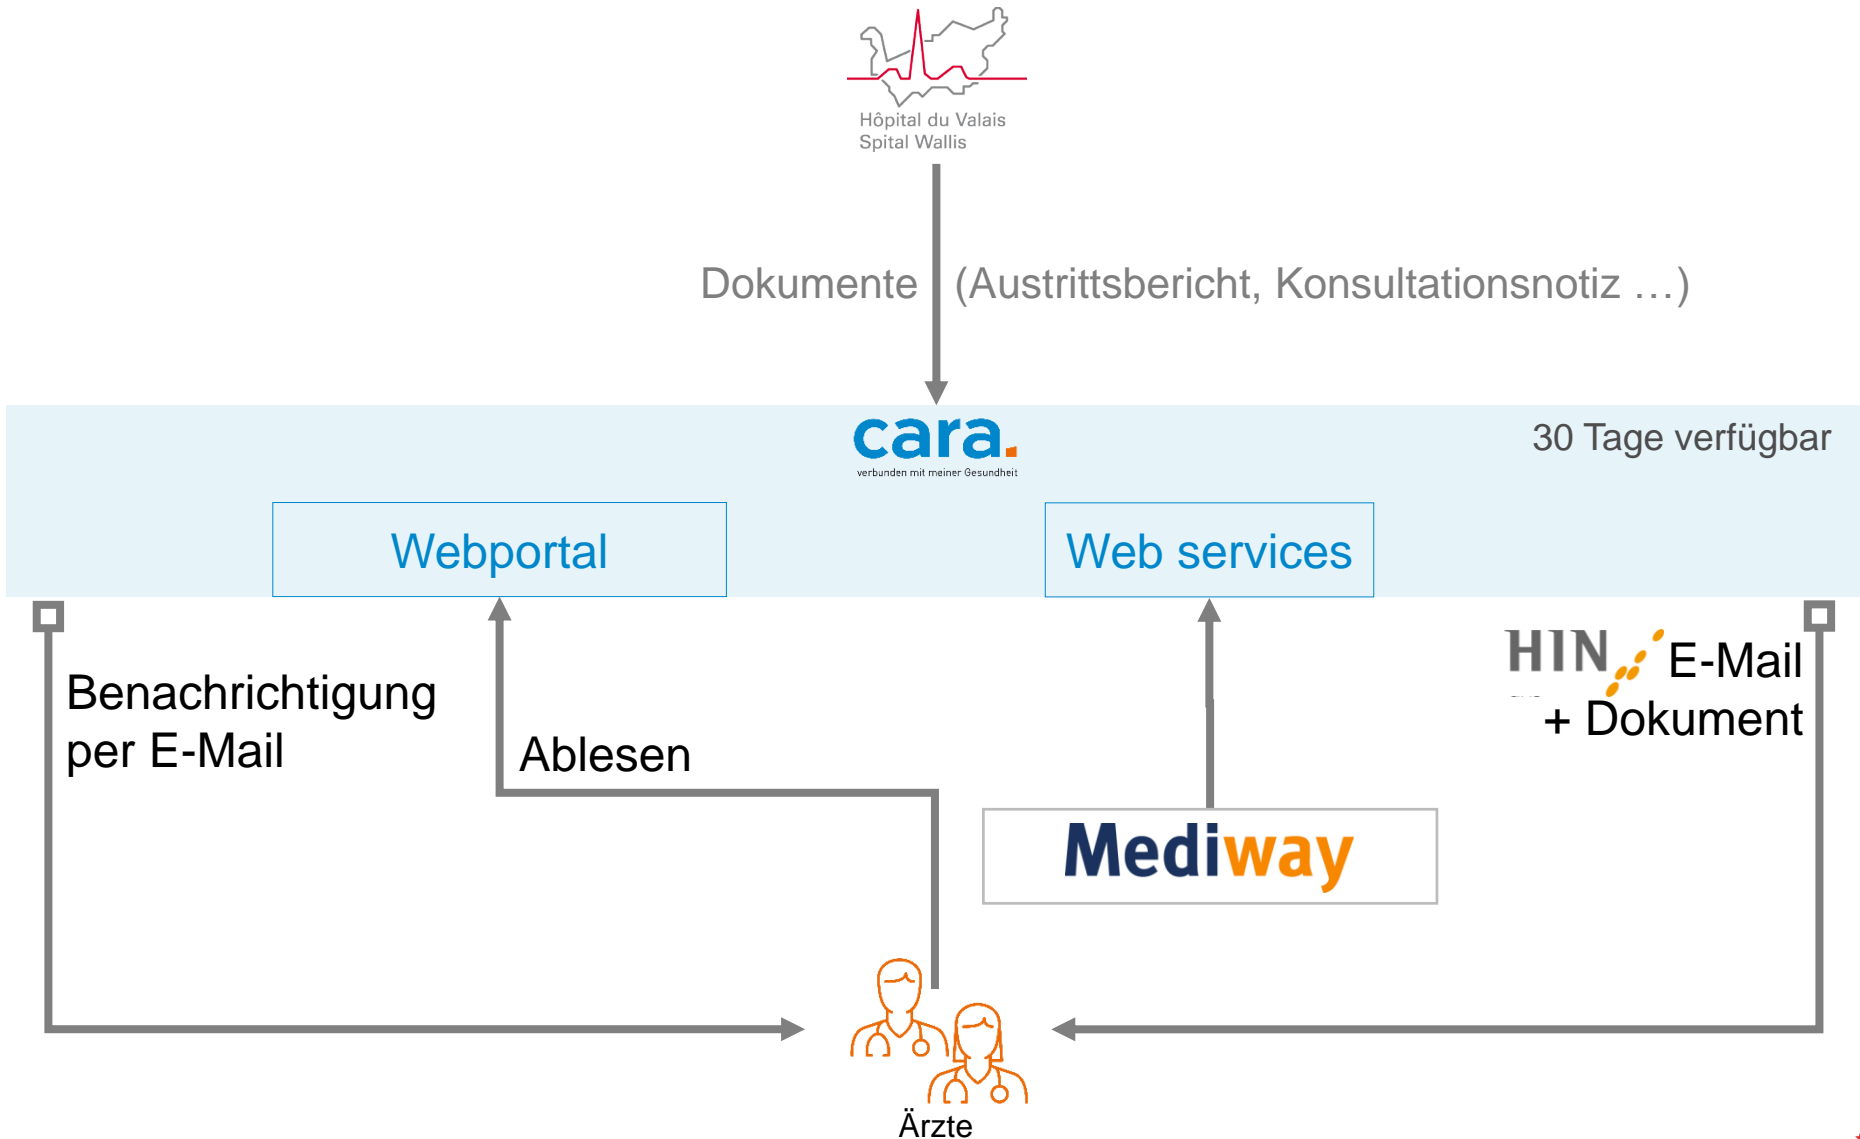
Hôpital du Valais
Spital Wallis

Dokumente (Austrittsbericht, Konsultationsnotiz …)

cara.
verbunden mit meiner Gesundheit

30 Tage verfügbar

Webportal

Web services

Benachrichtigung per E-Mail

Ablesen

HIN E-Mail + Dokument

Mediway

Ärzte